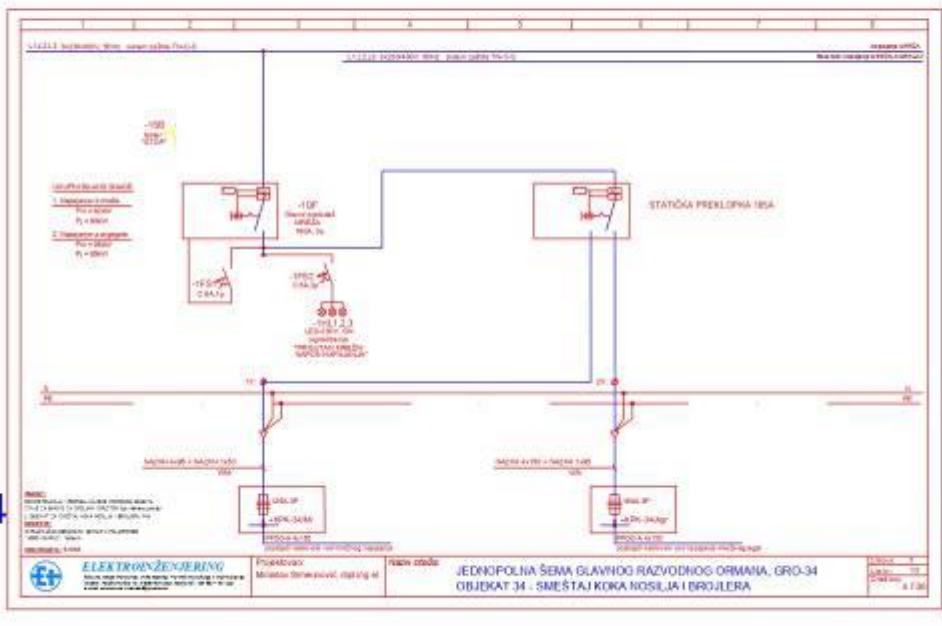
1
2
3
4
5
6
7
8

L1,L2,L3 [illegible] TN-C-S

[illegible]

-1SB
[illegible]

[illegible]

1. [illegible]
2. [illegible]

-1QF
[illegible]
160A

STATIČKA PREKLOPKA 160A

-1FS
-2FS

-1HL1,2,3
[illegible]

ELEKTROINŽENJERING

Projektovao:
Miroslav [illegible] dipl.ing.el.

Naziv crteža:

JEDNOPOLNA ŠEMA GLAVNOG RAZVODNOG ORMANA, GRO-34
OBJEKAT 34 : SMEŠTAJ KOKA NOSILJA I BROJLERA